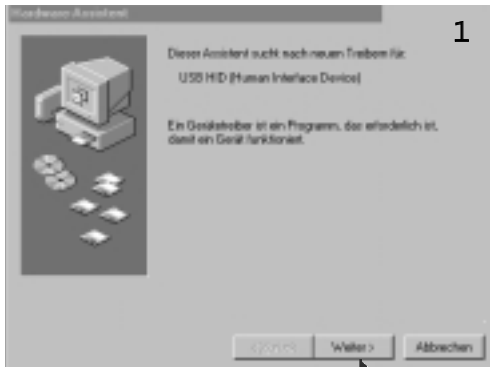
Hardware-Assistent

1

Dieser Assistent sucht nach neuen Treibern für:

USB HID (Human Interface Device)

Ein Gerätetreiber ist ein Programm, das erforderlich ist, damit ein Gerät funktioniert.

< Zurück

Weiter >

Abbrechen